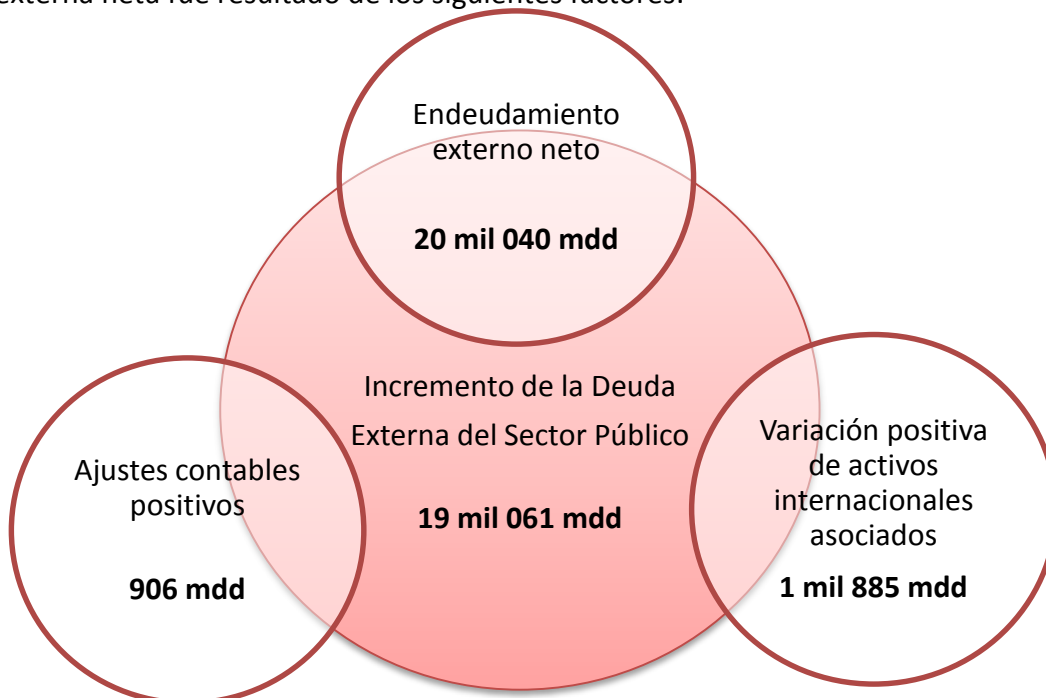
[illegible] externa neta fue resultado de los siguientes factores:

Endeudamiento externo neto

**20 mil 040 mdd**

Incremento de la Deuda Externa del Sector Público

**19 mil 061 mdd**

Ajustes contables positivos

**906 mdd**

Variación positiva de activos internacionales asociados

**1 mil 885 mdd**